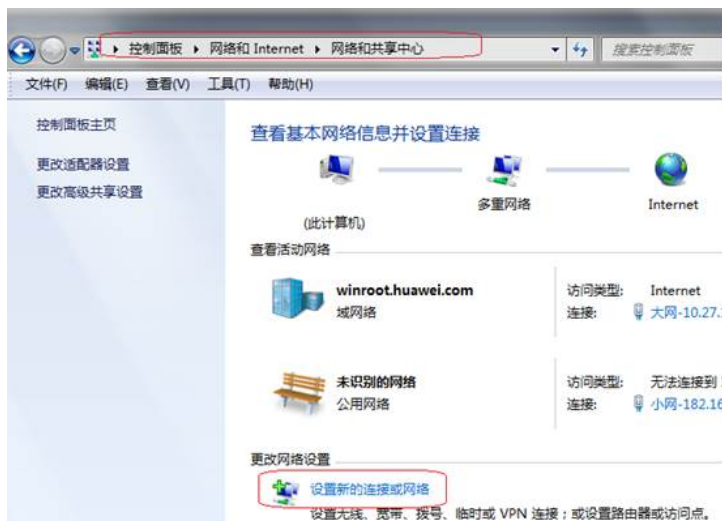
控制面板 ▸ 网络和 Internet ▸ 网络和共享中心

搜索控制面板

文件(F) 编辑(E) 查看(V) 工具(T) 帮助(H)

控制面板主页

更改适配器设置

更改高级共享设置

查看基本网络信息并设置连接

(此计算机)

多重网络

Internet

查看活动网络

winroot.huawei.com
域网络

访问类型: Internet
连接: 大网-10.27.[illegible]

未识别的网络
公用网络

访问类型: 无法连接到 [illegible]
连接: 小网-182.16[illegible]

更改网络设置

设置新的连接或网络

设置无线、宽带、拨号、临时或 VPN 连接；或设置路由器或访问点。